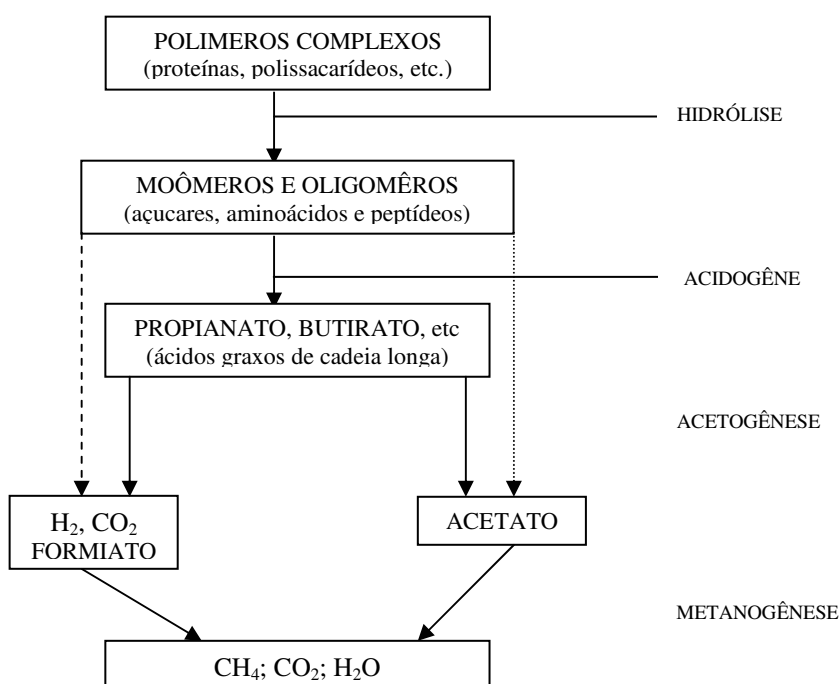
POLIMEROS COMPLEXOS
(proteínas, polissacarídeos, etc.)

HIDRÓLISE

MOÔMEROS E OLIGOMÊROS
(açucares, aminoácidos e peptídeos)

ACIDOGÊNE

PROPIANATO, BUTIRATO, etc
(ácidos graxos de cadeia longa)

ACETOGÊNESE

$H_2$, $CO_2$
FORMIATO

ACETATO

METANOGÊNESE

$CH_4$; $CO_2$; $H_2O$